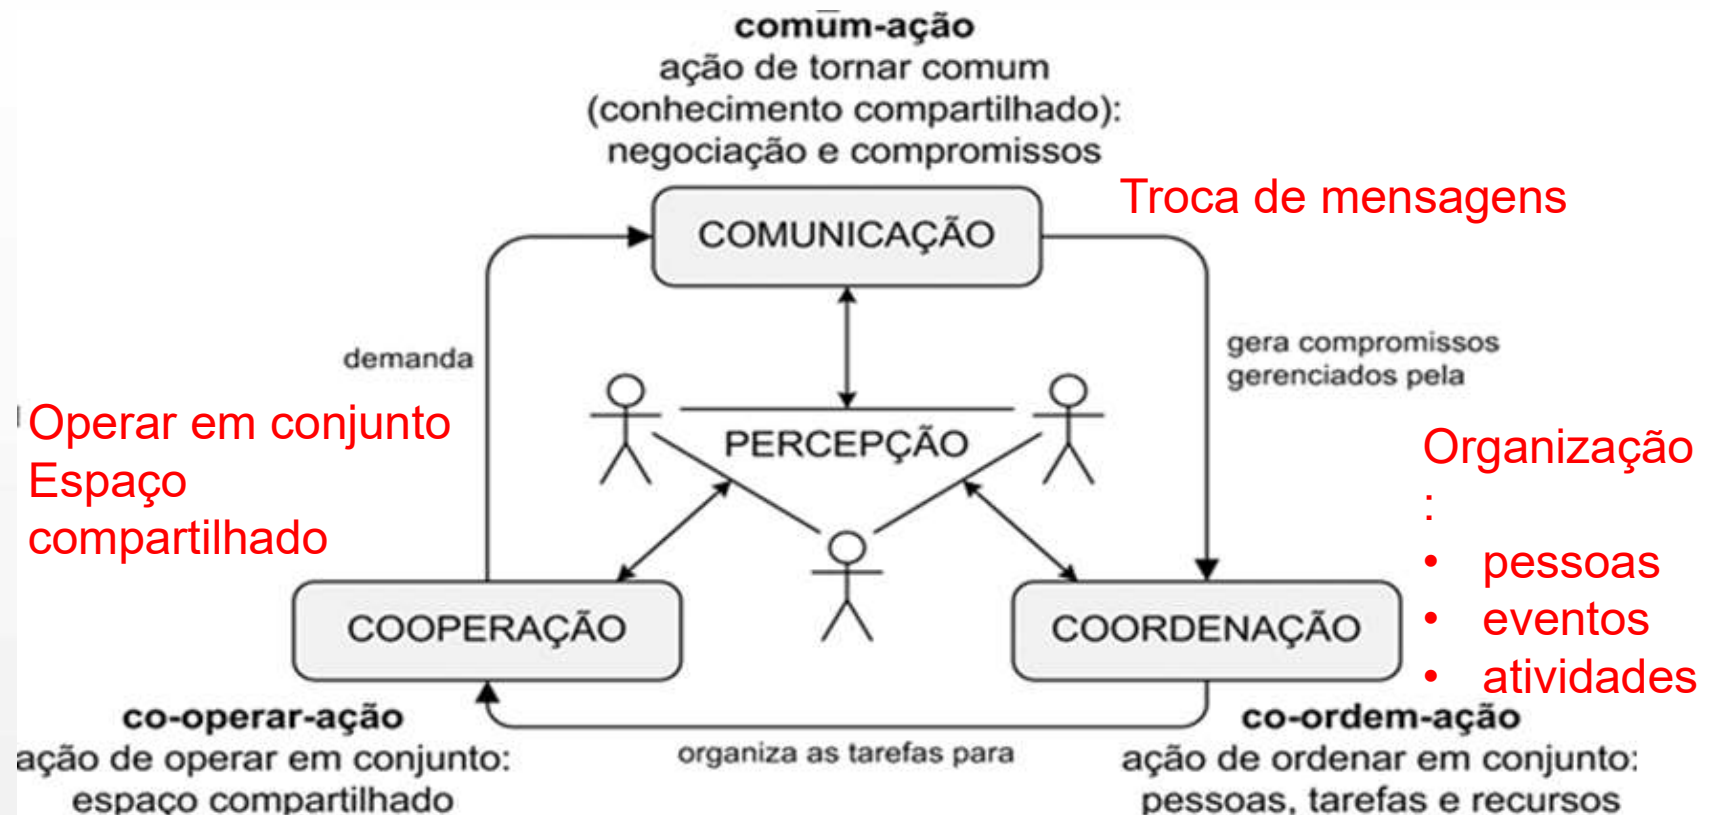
comum-ação
ação de tornar comum
(conhecimento compartilhado):
negociação e compromissos

Troca de mensagens

COMUNICAÇÃO

demanda

gera compromissos
gerenciados pela

Operar em conjunto
Espaço
compartilhado

PERCEPÇÃO

Organização
:
• pessoas
• eventos
• atividades

COOPERAÇÃO

COORDENAÇÃO

co-operar-ação
ação de operar em conjunto:
espaço compartilhado

organiza as tarefas para

co-ordem-ação
ação de ordenar em conjunto:
pessoas, tarefas e recursos